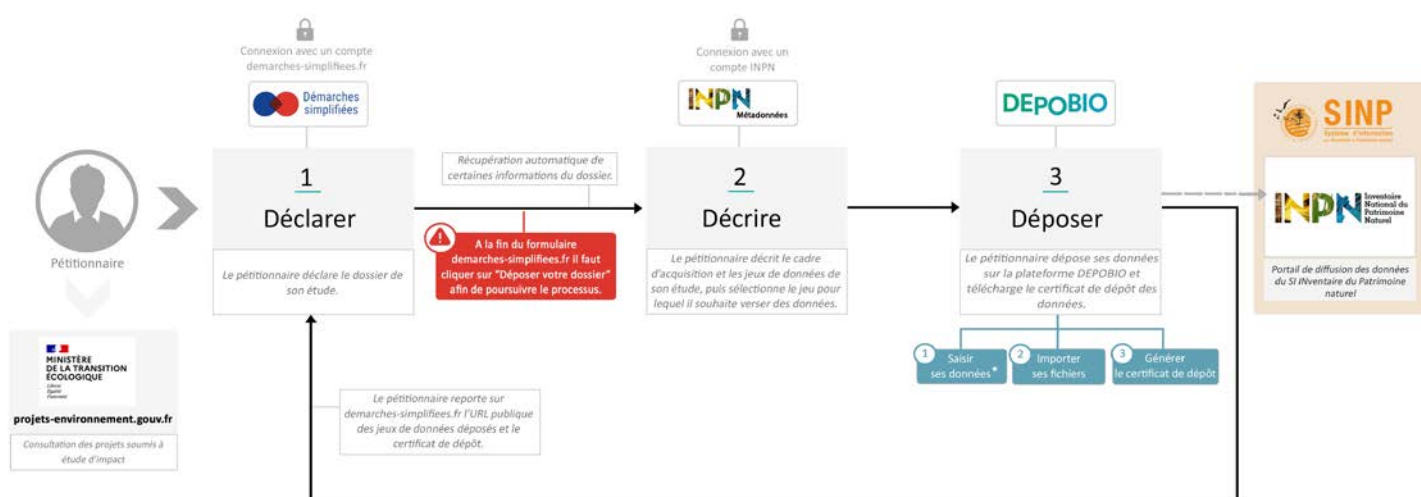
Connexion avec un compte demarches-simplifiees.fr

Démarches simplifiées

1

Déclarer

Le pétitionnaire déclare le dossier de son étude.

Récupération automatique de certaines informations du dossier.

A la fin du formulaire demarches-simplifiees.fr il faut cliquer sur "Déposer votre dossier" afin de poursuivre le processus.

Connexion avec un compte INPN

INPN Métadonnées

2

Décrire

Le pétitionnaire décrit le cadre d'acquisition et les jeux de données de son étude, puis sélectionne le jeu pour lequel il souhaite verser des données.

DEPOBIO

3

Déposer

Le pétitionnaire dépose ses données sur la plateforme DEPOBIO et télécharge le certificat de dépôt des données.

1 Saisir ses données*

2 Importer ses fichiers

3 Générer le certificat de dépôt

SINP Système d'information

INPN Inventaire National du Patrimoine Naturel

Portail de diffusion des données du SI INventaire du Patrimoine naturel

Pétitionnaire

MINISTÈRE DE LA TRANSITION ÉCOLOGIQUE
Liberté Égalité Fraternité

projets-environnement.gouv.fr

Consultation des projets soumis à étude d'impact

Le pétitionnaire reporte sur demarches-simplifiees.fr l'URL publique des jeux de données déposés et le certificat de dépôt.